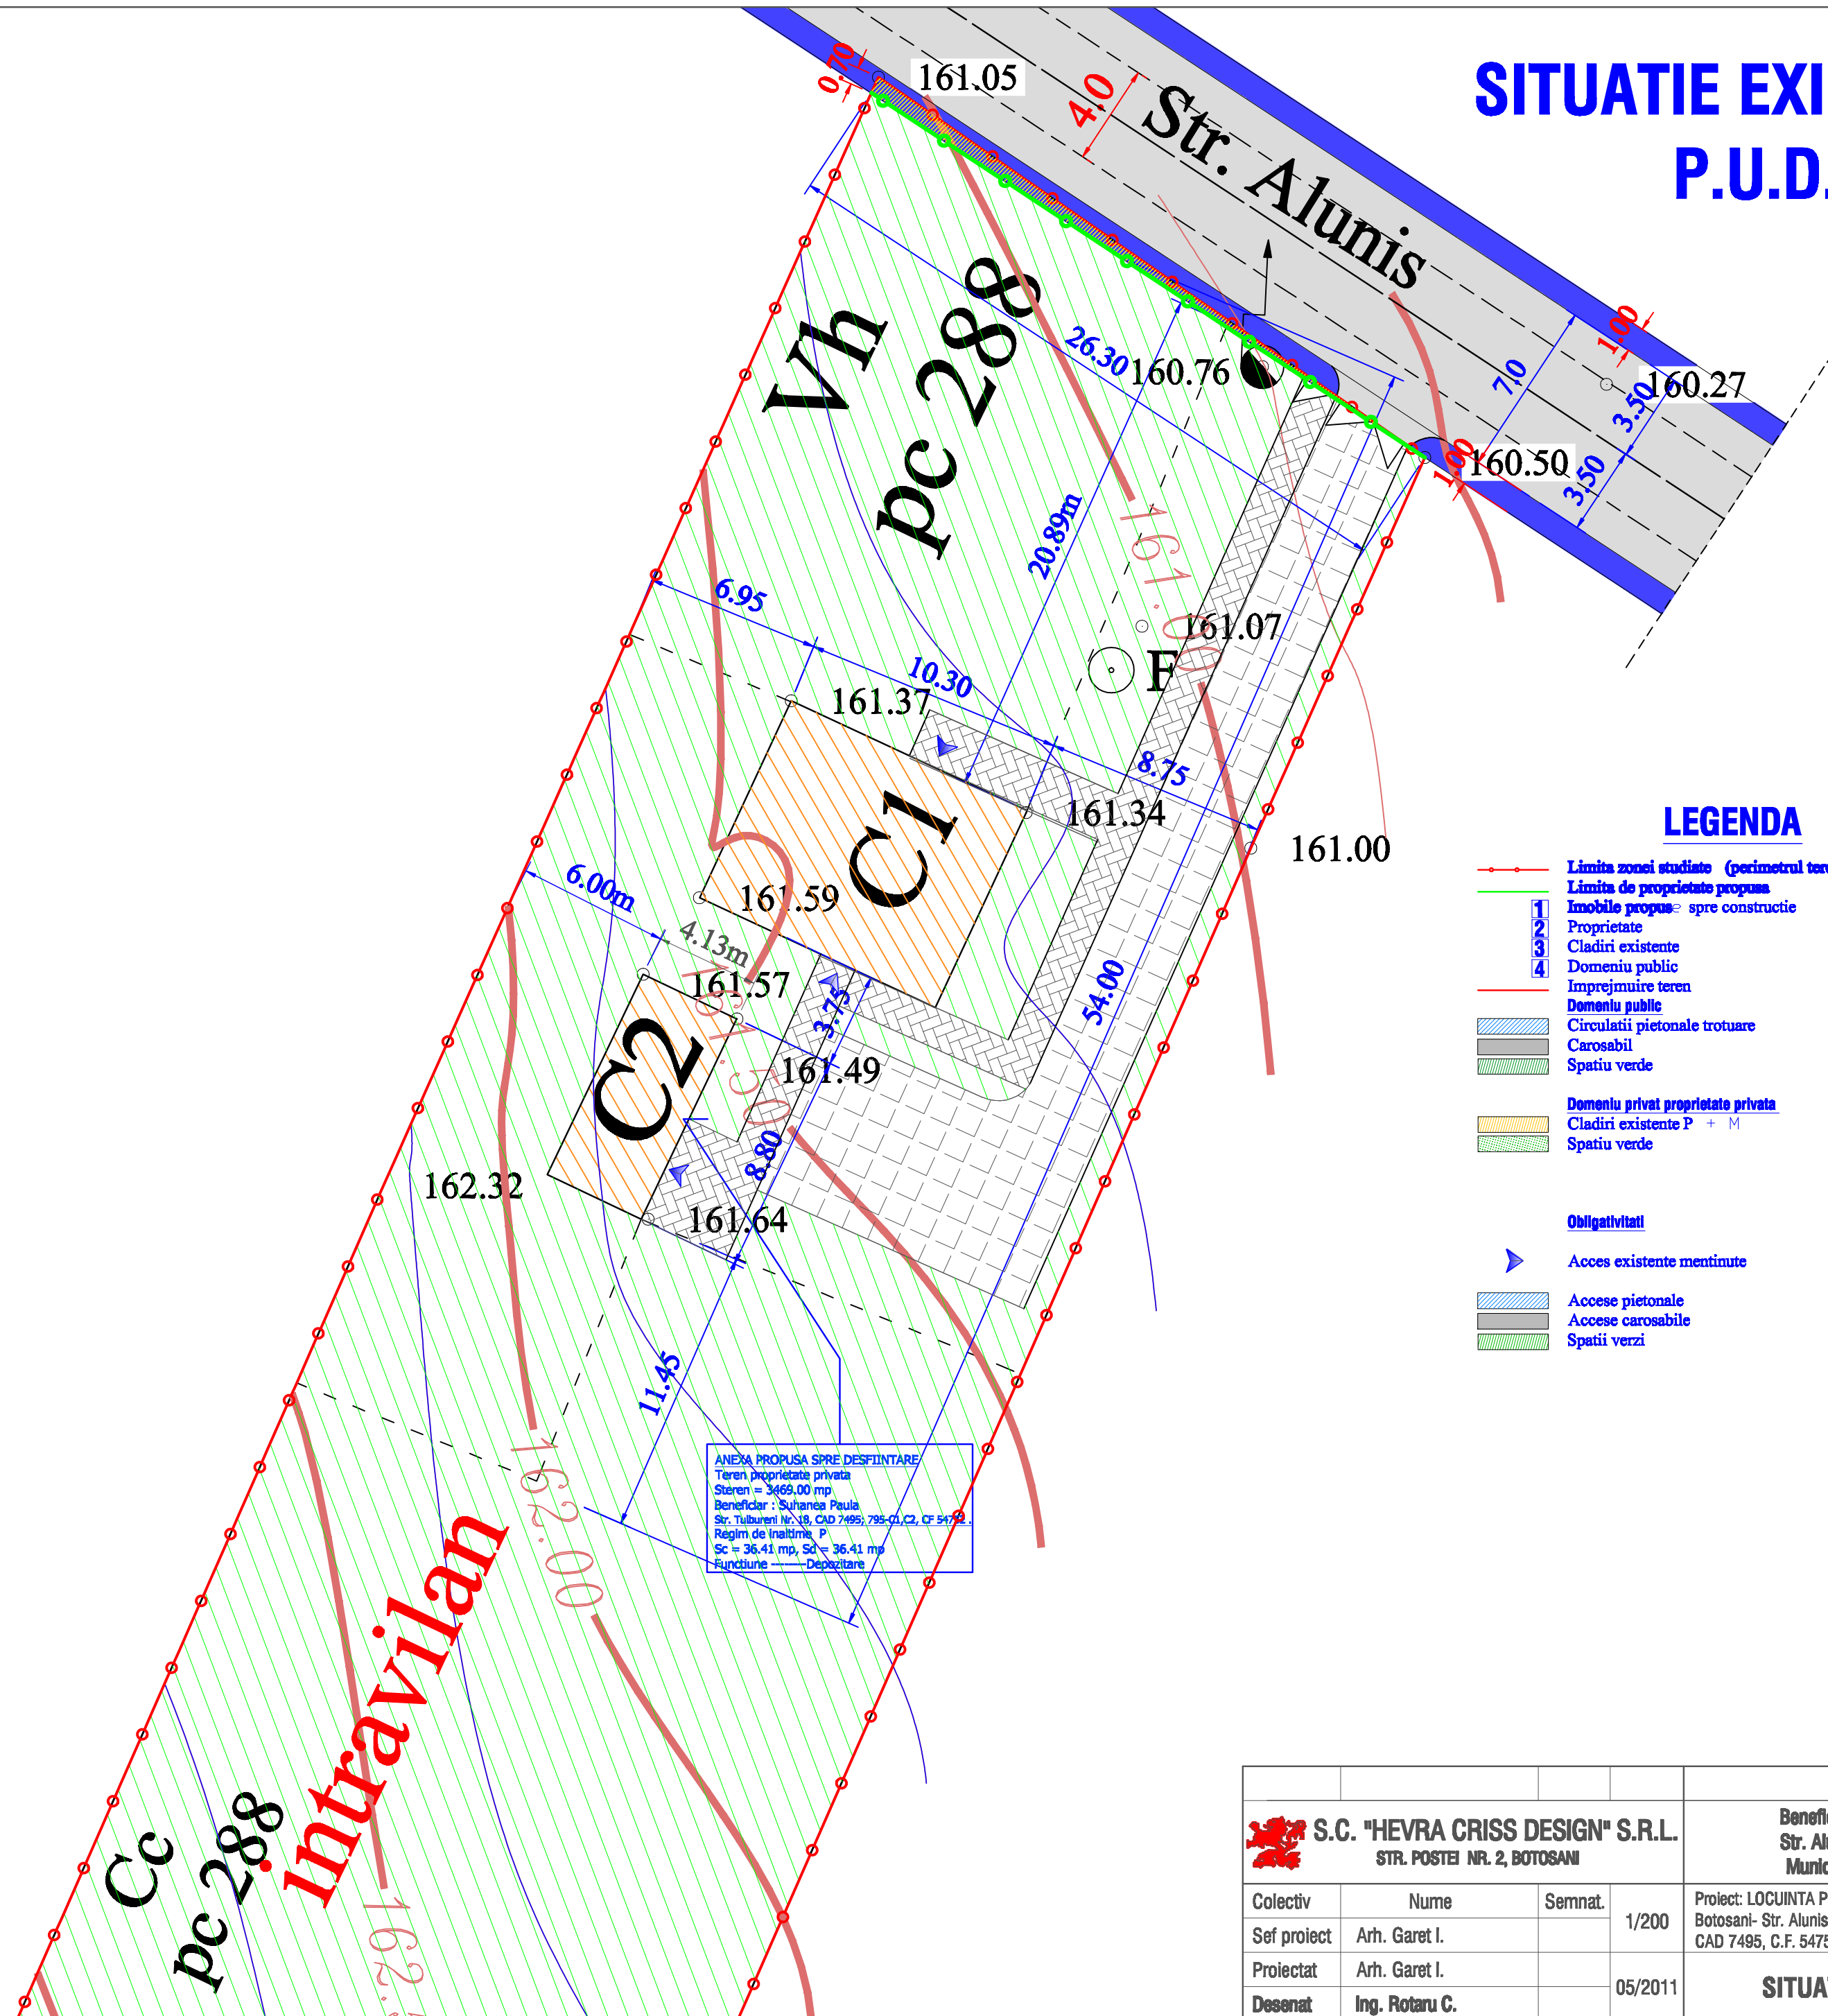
SITUATIE EXI
P.U.D.

Str. Alunis

0.70
161.05
4.0
1.00
7.0
3.50
3.50
160.27
160.50
1.00
160.76
26.30
Vh
pc 288
20.89m
161.00
161.07
F
6.95
10.30
161.37
8.75
161.34
161.00
C1
6.00m
4.13m
161.59
161.57
C2
3.75
161.49
54.00
8.80
162.32
161.64
11.45
162.00
intravilan
Cc
pc 288

ANEXA PROPUSA SPRE DESFIINTARE
Teren proprietate privata
Steren = 3469.00 mp
Beneficiar : Suhanea Paula
Str. Tulbureni Nr. 18, CAD 7495; 795-C1,C2, CF 547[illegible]
Regim de inaltime P
Sc = 36.41 mp, Sd = 36.41 mp
Functiune --------Depozitare

LEGENDA
Limita zonei studiate (perimetrul ter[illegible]
Limita de proprietate propusa
1 Imobile propuse spre constructie
2 Proprietate
3 Cladiri existente
4 Domeniu public
Imprejmuire teren
Domeniu public
Circulatii pietonale trotuare
Carosabil
Spatiu verde
Domeniu privat proprietate privata
Cladiri existente P + M
Spatiu verde
Obligativitati
Acces existente mentinute
Accese pietonale
Accese carosabile
Spatii verzi

S.C. "HEVRA CRISS DESIGN" S.R.L.
STR. POSTEI NR. 2, BOTOSANI
Benefic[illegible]
Str. Al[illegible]
Munic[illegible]

| Colectiv | Nume | Semnat. | 1/200 | Proiect: LOCUINTA P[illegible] Botosani- Str. Alunis CAD 7495, C.F. 5475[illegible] |
|---|---|---|---|---|
| Sef proiect | Arh. Garet I. | | | |
| Proiectat | Arh. Garet I. | | 05/2011 | SITUA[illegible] |
| Desenat | Ing. Rotaru C. | | | |